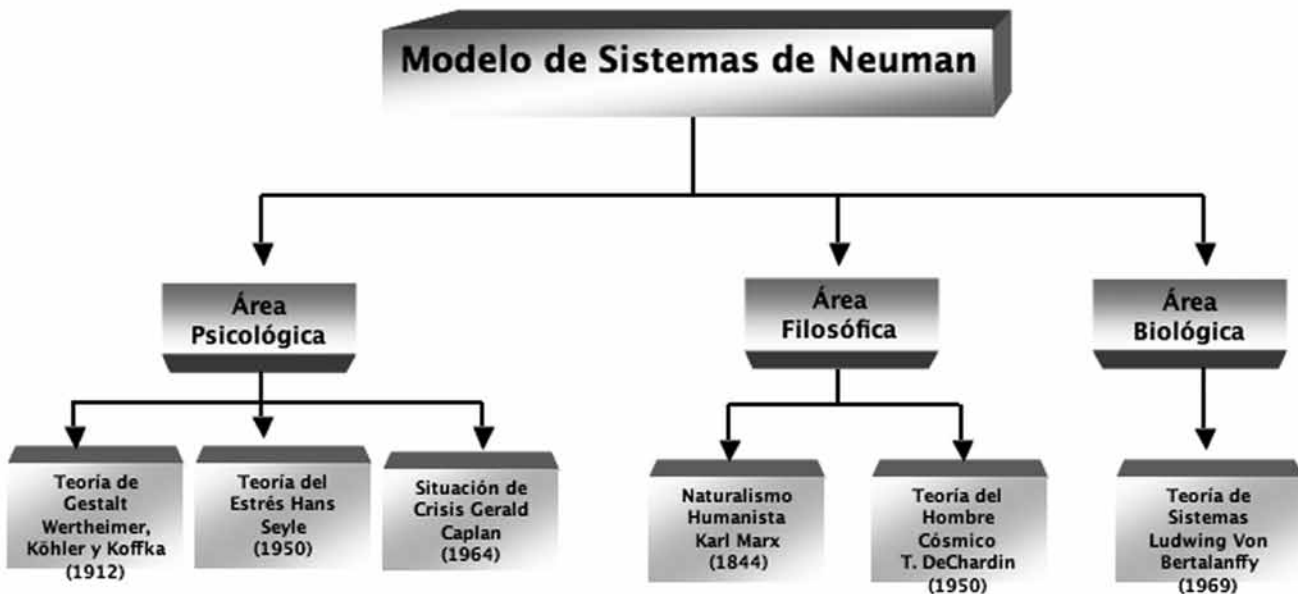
Modelo de Sistemas de Neuman

Área Psicológica

Teoría de Gestalt Wertheimer, Köhler y Koffka (1912)

Teoría del Estrés Hans Seyle (1950)

Situación de Crisis Gerald Caplan (1964)

Área Filosófica

Naturalismo Humanista Karl Marx (1844)

Teoría del Hombre Cósmico T. DeChardin (1950)

Área Biológica

Teoría de Sistemas Ludwing Von Bertalanffy (1969)